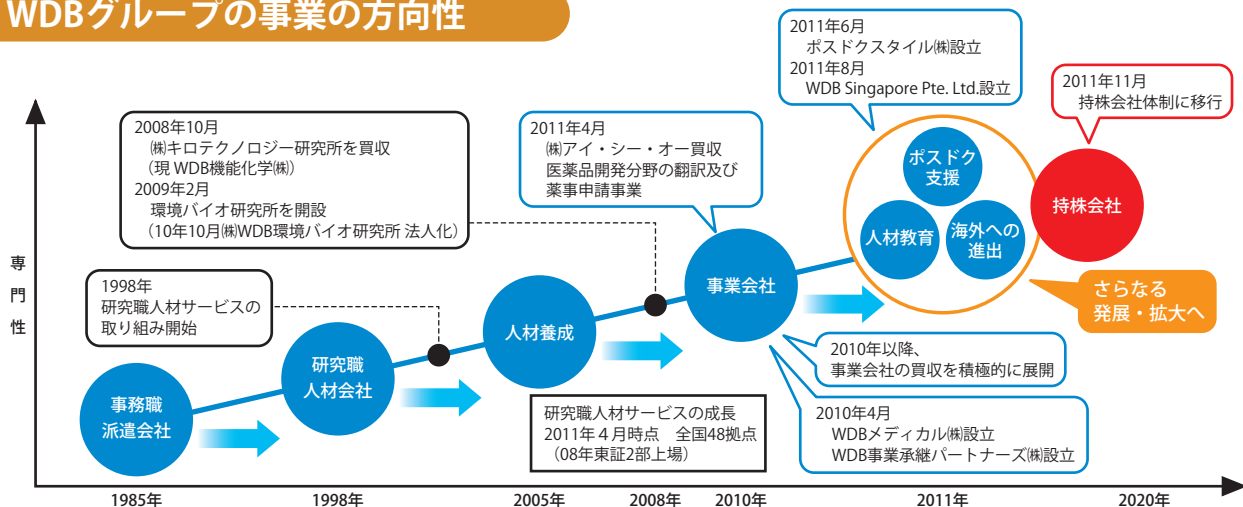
WDBグループの事業の方向性

2011年6月
ポスドクスタイル㈱設立
2011年8月
WDB Singapore Pte. Ltd.設立

2011年11月
持株会社体制に移行

2008年10月
㈱キロテクノロジー研究所を買収
（現 WDB機能化学㈱）
2009年2月
環境バイオ研究所を開設
（10年10月㈱WDB環境バイオ研究所 法人化）

2011年4月
㈱アイ・シー・オー買収
医薬品開発分野の翻訳及び
薬事申請事業

ポスドク支援

人材教育

海外への進出

持株会社

専門性

1998年
研究職人材サービスの
取り組み開始

事業会社

さらなる
発展・拡大へ

人材養成

研究職
人材会社

2010年以降、
事業会社の買収を積極的に展開

事務職
派遣会社

研究職人材サービスの成長
2011年４月時点　全国48拠点
（08年東証2部上場）

2010年4月
WDBメディカル㈱設立
WDB事業承継パートナーズ㈱設立

1985年　1998年　2005年　2008年　2010年　2011年　2020年